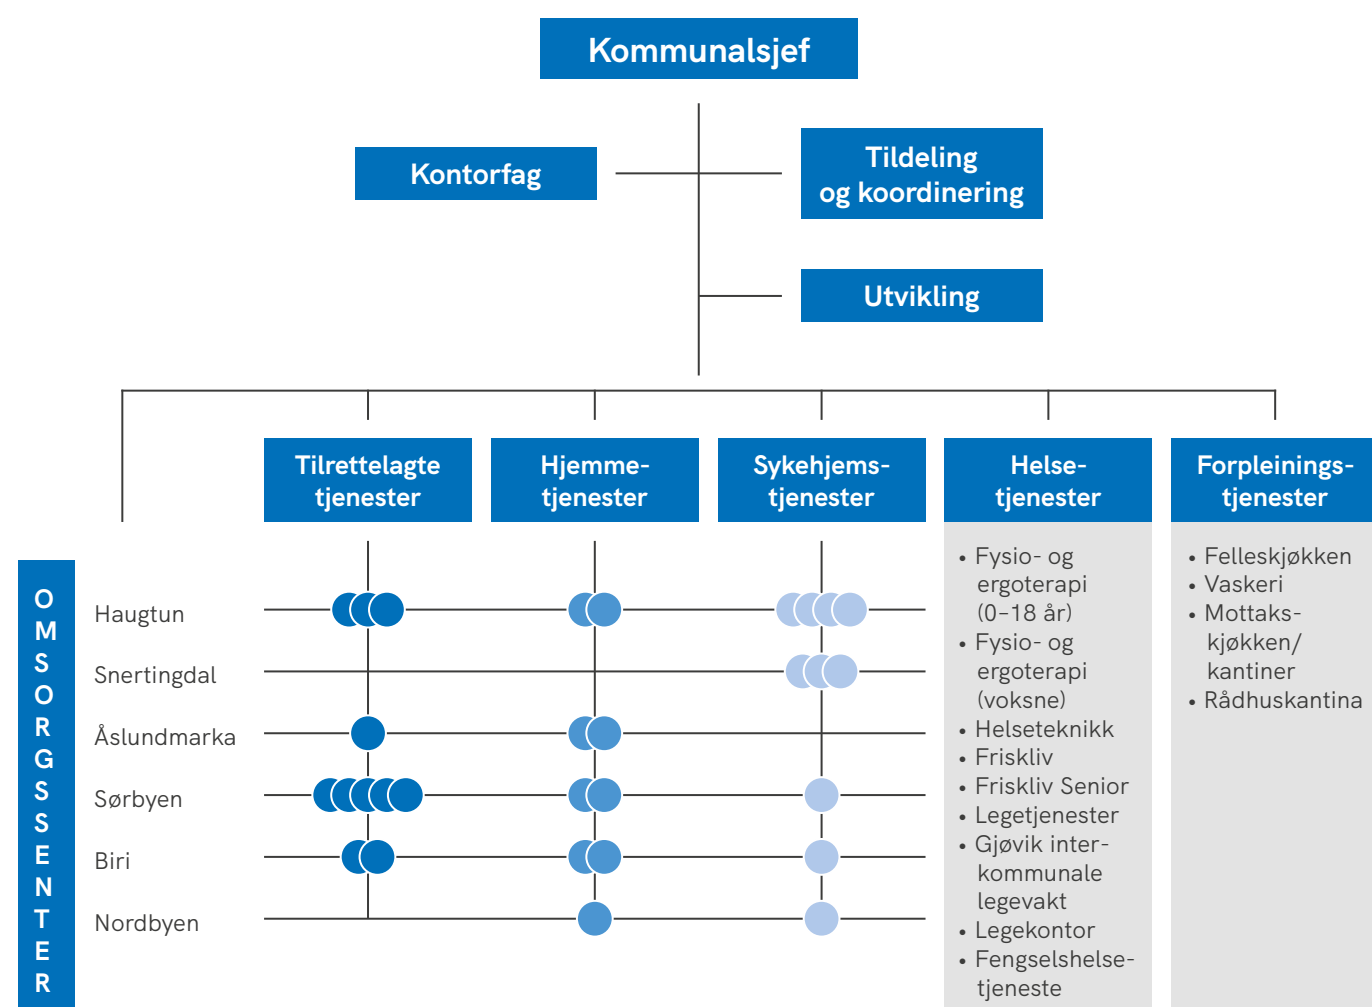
Kommunalsjef

Kontorfag

Tildeling og koordinering

Utvikling

Tilrettelagte tjenester

Hjemmetjenester

Sykehjemstjenester

Helsetjenester

Forpleiningstjenester

OMSORGSSENTER

Haugtun
Snertingdal
Åslundmarka
Sørbyen
Biri
Nordbyen

• Fysio- og ergoterapi (0–18 år)
• Fysio- og ergoterapi (voksne)
• Helseteknikk
• Friskliv
• Friskliv Senior
• Legetjenester
• Gjøvik interkommunale legevakt
• Legekontor
• Fengselshelsetjeneste

• Felleskjøkken
• Vaskeri
• Mottakskjøkken/ kantiner
• Rådhuskantina